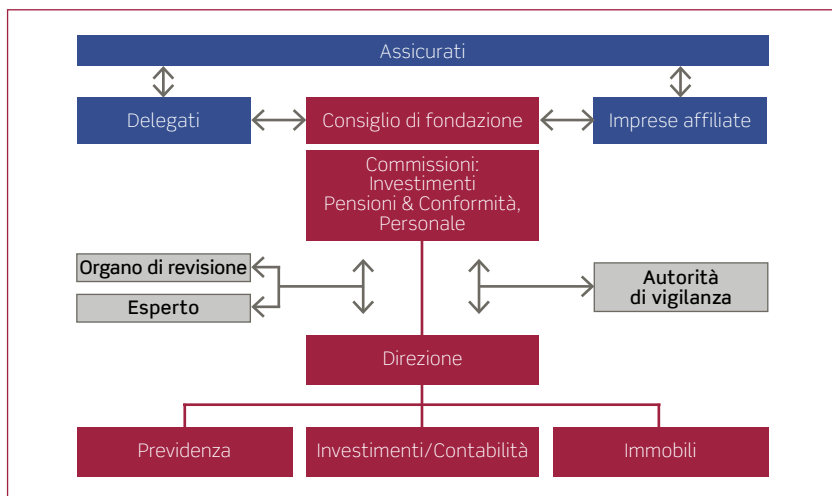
Assicurati

Delegati

Consiglio di fondazione

Imprese affiliate

Commissioni:
Investimenti
Pensioni & Conformità,
Personale

Organo di revisione

Esperto

Autorità
di vigilanza

Direzione

Previdenza

Investimenti/Contabilità

Immobili